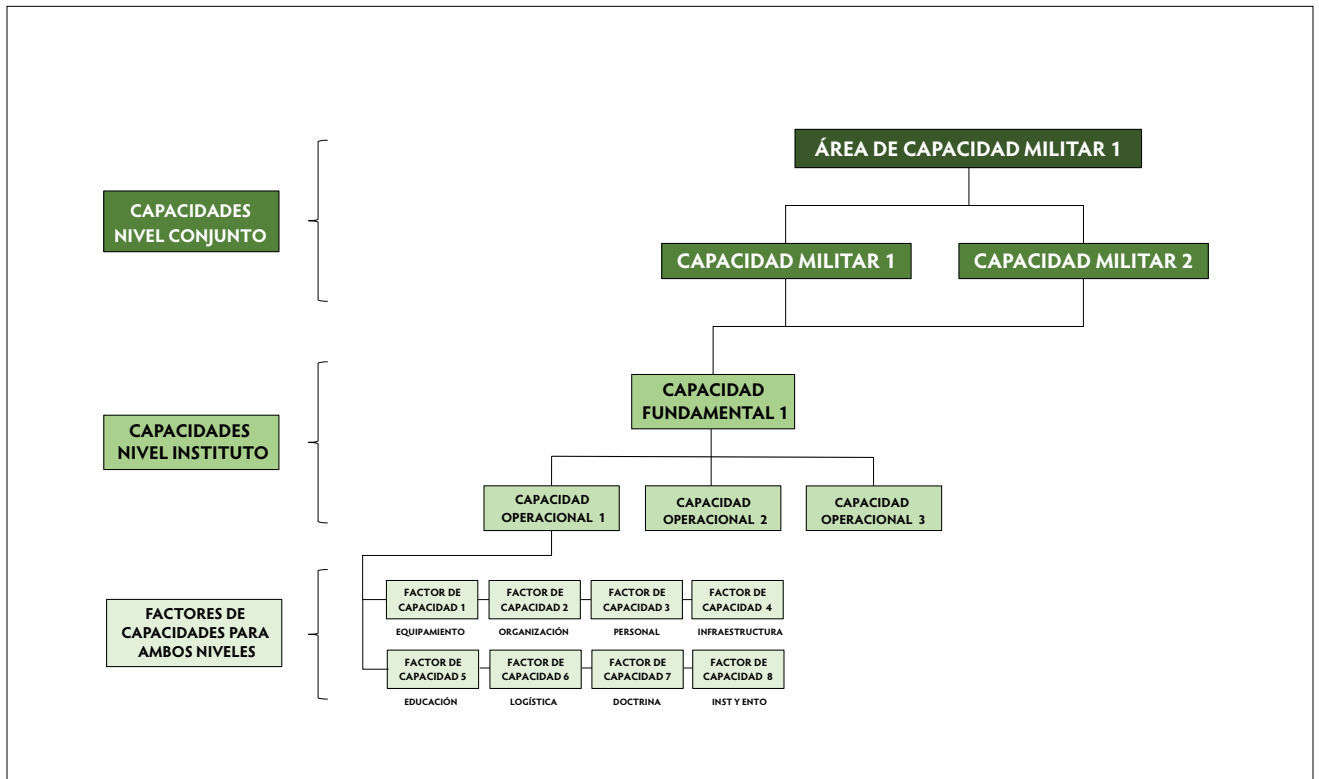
CAPACIDADES NIVEL CONJUNTO

ÁREA DE CAPACIDAD MILITAR 1

CAPACIDAD MILITAR 1

CAPACIDAD MILITAR 2

CAPACIDADES NIVEL INSTITUTO

CAPACIDAD FUNDAMENTAL 1

CAPACIDAD OPERACIONAL 1

CAPACIDAD OPERACIONAL 2

CAPACIDAD OPERACIONAL 3

FACTORES DE CAPACIDADES PARA AMBOS NIVELES

FACTOR DE CAPACIDAD 1
EQUIPAMIENTO

FACTOR DE CAPACIDAD 2
ORGANIZACIÓN

FACTOR DE CAPACIDAD 3
PERSONAL

FACTOR DE CAPACIDAD 4
INFRAESTRUCTURA

FACTOR DE CAPACIDAD 5
EDUCACIÓN

FACTOR DE CAPACIDAD 6
LOGÍSTICA

FACTOR DE CAPACIDAD 7
DOCTRINA

FACTOR DE CAPACIDAD 8
INST Y ENTO